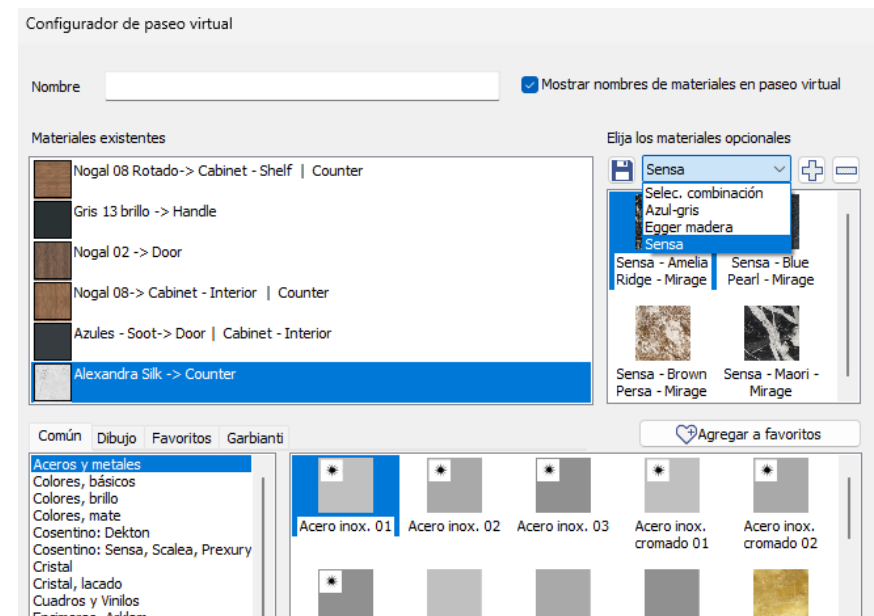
Configurador de paseo virtual

Nombre

Mostrar nombres de materiales en paseo virtual

Materiales existentes

Nogal 08 Rotado-> Cabinet - Shelf | Counter
Gris 13 brillo -> Handle
Nogal 02 -> Door
Nogal 08-> Cabinet - Interior | Counter
Azules - Soot-> Door | Cabinet - Interior
Alexandra Silk -> Counter

Elija los materiales opcionales

Sensa
Selec. combinación
Azul-gris
Egger madera
Sensa

Sensa - Amelia Ridge - Mirage
Sensa - Blue Pearl - Mirage
Sensa - Brown Persa - Mirage
Sensa - Maori - Mirage

Común | Dibujo | Favoritos | Garbianti

Agregar a favoritos

Aceros y metales
Colores, básicos
Colores, brillo
Colores, mate
Cosentino: Dekton
Cosentino: Sensa, Scalea, Prexury
Cristal
Cristal, lacado
Cuadros y Vinilos
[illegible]

Acero inox. 01
Acero inox. 02
Acero inox. 03
Acero inox. cromado 01
Acero inox. cromado 02